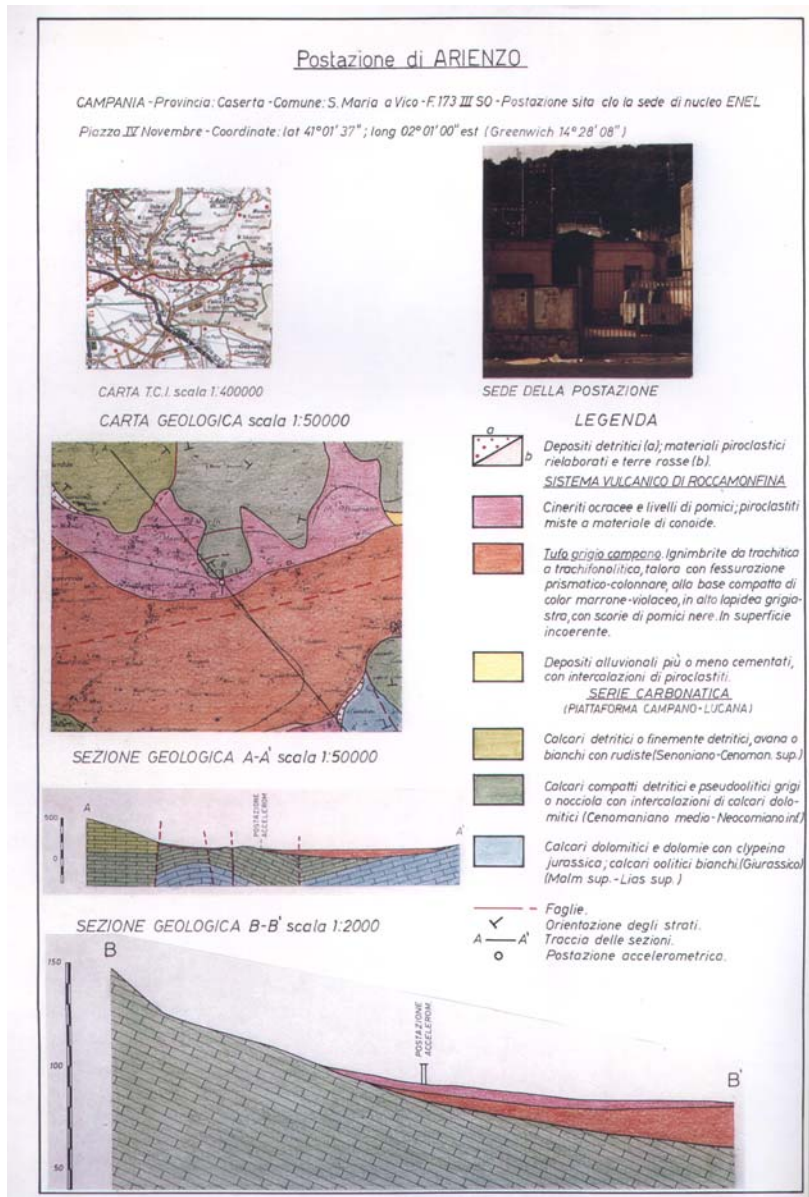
Postazione di ARIENZO

CAMPANIA - Provincia: Caserta - Comune: S. Maria a Vico - F. 173 III SO - Postazione sita c/o la sede di nucleo ENEL Piazza IV Novembre - Coordinate: lat 41°01' 37" ; long 02° 01' 00" est (Greenwich 14° 28' 08")

CARTA T.C.I. scala 1:400000

SEDE DELLA POSTAZIONE

CARTA GEOLOGICA scala 1:50000

LEGENDA

a
b
Depositi detritici (a); materiali piroclastici rielaborati e terre rosse (b).

SISTEMA VULCANICO DI ROCCAMONFINA

Cineriti ocracee e livelli di pomici; piroclastiti miste a materiale di conoide.

Tufo grigio campano. Ignimbrite da trachitica a trachifonolitica, talora con fessurazione prismatico-colonnare, alla base compatta di color marrone-violaceo, in alto lapidea grigiastra, con scorie di pomici nere. In superficie incoerente.

Depositi alluvionali più o meno cementati, con intercalazioni di piroclastiti.

SERIE CARBONATICA
(PIATTAFORMA CAMPANO-LUCANA)

Calcari detritici o finemente detritici, avana o bianchi con rudiste (Senoniano-Cenoman. sup.)

Calcari compatti detritici e pseudoolitici grigi o nocciola con intercalazioni di calcari dolomitici (Cenomaniano medio - Neocomiano inf.)

Calcari dolomitici e dolomie con clypeina jurassica; calcari oolitici bianchi. (Giurassico) (Malm sup. - Lias sup.)

Faglie.
Orientazione degli strati.
A — A' Traccia delle sezioni.
Postazione accelerometrica.

SEZIONE GEOLOGICA A-A' scala 1:50000

A
500
0
POSTAZIONE ACCELEROM.
A'

SEZIONE GEOLOGICA B-B' scala 1:2000

B
150
100
50
POSTAZIONE ACCELEROM.
B'